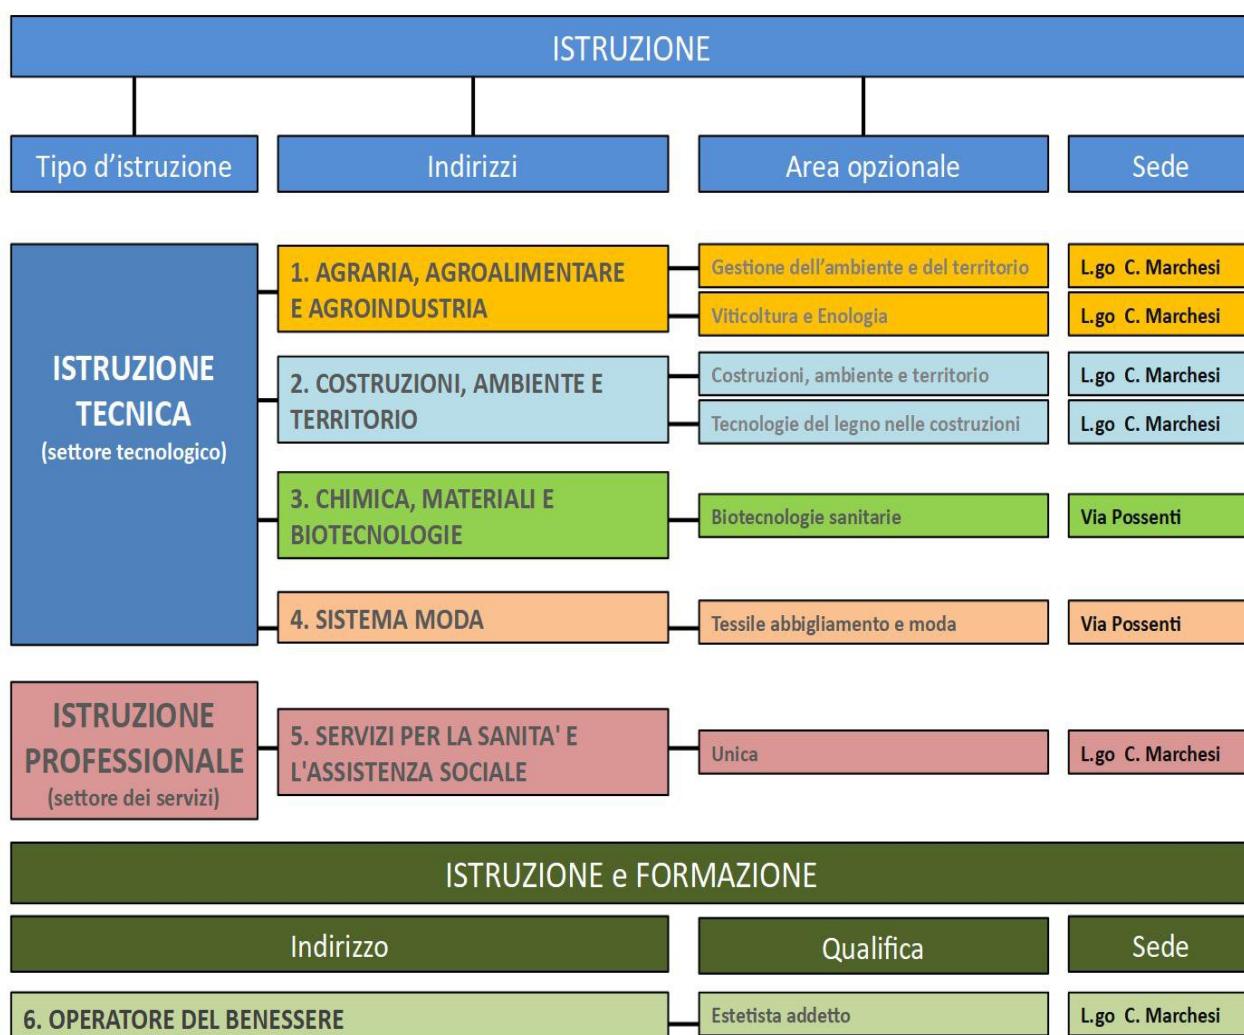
ISTRUZIONE

| Tipo d'istruzione | Indirizzi | Area opzionale | Sede |
|---|---|---|---|
| ISTRUZIONE TECNICA (settore tecnologico) | 1. AGRARIA, AGROALIMENTARE E AGROINDUSTRIA | Gestione dell'ambiente e del territorio | L.go C. Marchesi |
| | | Viticoltura e Enologia | L.go C. Marchesi |
| | 2. COSTRUZIONI, AMBIENTE E TERRITORIO | Costruzioni, ambiente e territorio | L.go C. Marchesi |
| | | Tecnologie del legno nelle costruzioni | L.go C. Marchesi |
| | 3. CHIMICA, MATERIALI E BIOTECNOLOGIE | Biotecnologie sanitarie | Via Possenti |
| | 4. SISTEMA MODA | Tessile abbigliamento e moda | Via Possenti |
| ISTRUZIONE PROFESSIONALE (settore dei servizi) | 5. SERVIZI PER LA SANITA' E L'ASSISTENZA SOCIALE | Unica | L.go C. Marchesi |

ISTRUZIONE e FORMAZIONE

| Indirizzo | Qualifica | Sede |
|---|---|---|
| 6. OPERATORE DEL BENESSERE | Estetista addetto | L.go C. Marchesi |